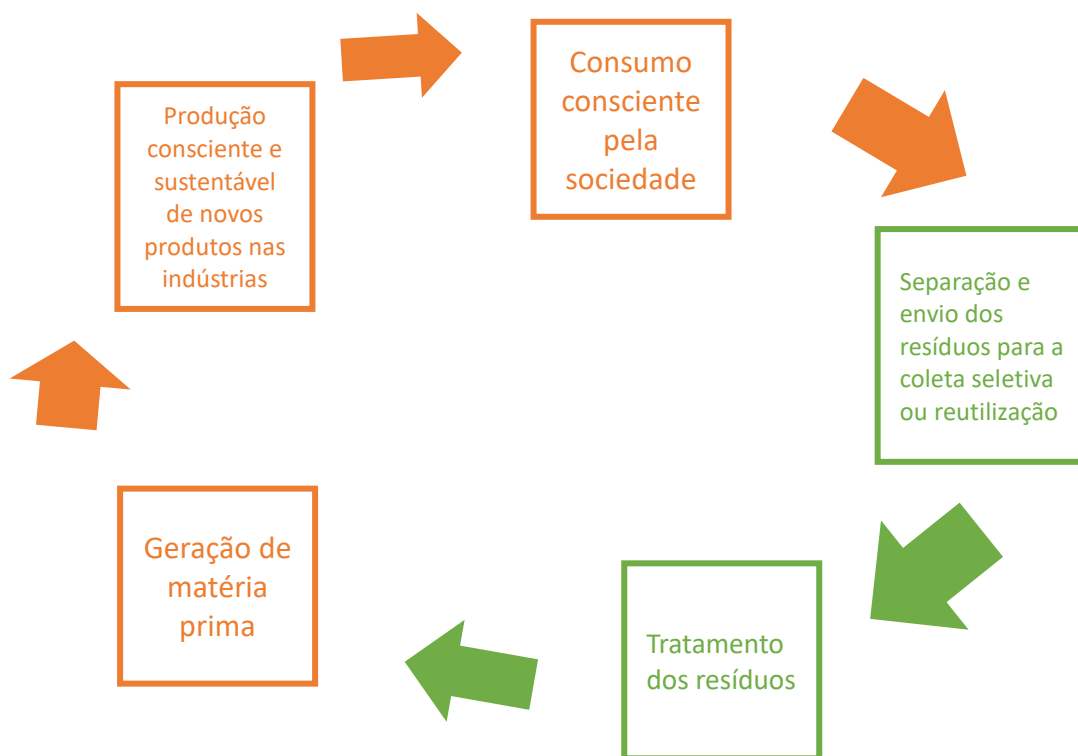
Consumo consciente pela sociedade

Separação e envio dos resíduos para a coleta seletiva ou reutilização

Tratamento dos resíduos

Geração de matéria prima

Produção consciente e sustentável de novos produtos nas indústrias